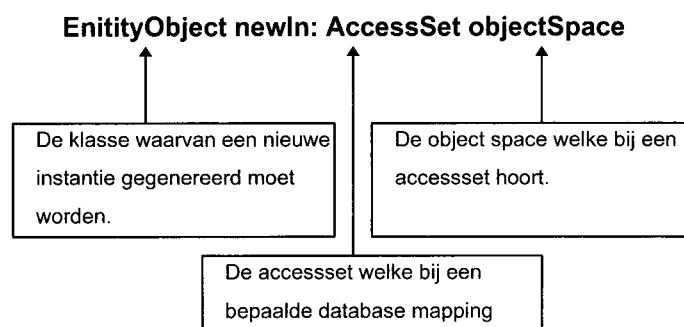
EnitityObject newIn: AccessSet objectSpace

De klasse waarvan een nieuwe instantie gegenereerd moet worden.

De object space welke bij een accessset hoort.

De accessset welke bij een bepaalde database mapping